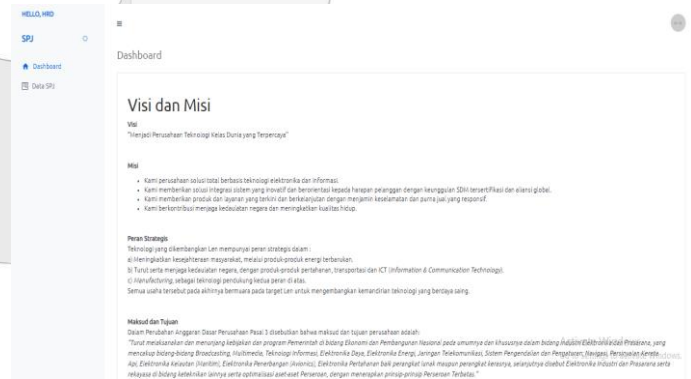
HELLO, HRD

SPJ

Dashboard

Data SPJ

≡

Dashboard

Visi dan Misi

Visi
"Menjadi Perusahaan Teknologi Kelas Dunia yang Terpercaya"

Misi

- Kami perusahaan solusi total berbasis teknologi elektronika dan informasi.
- Kami memberikan solusi integrasi sistem yang inovatif dan berorientasi kepada harapan pelanggan dengan keunggulan SDM tersertifikasi dan aliansi global.
- Kami memberikan produk dan layanan yang terkini dan berkelanjutan dengan menjamin keselamatan dan purna jual yang responsif.
- Kami berkontribusi menjaga kedaulatan negara dan meningkatkan kualitas hidup.

Peran Strategis
Teknologi yang dikembangkan Len mempunyai peran strategis dalam :
a) Meningkatkan kesejahteraan masyarakat, melalui produk-produk energi terbarukan.
b) Turut serta menjaga kedaulatan negara, dengan produk-produk pertahanan, transportasi dan ICT (Information & Communication Technology).
c) Manufacturing, sebagai teknologi pendukung kedua peran di atas.
Semua usaha tersebut pada akhirnya bermuara pada target Len untuk mengembangkan kemandirian teknologi yang berdaya saing.

Maksud dan Tujuan
Dalam Perubahan Anggaran Dasar Perusahaan Pasal 3 disebutkan bahwa maksud dan tujuan perusahaan adalah:
"Turut melaksanakan dan menunjang kebijakan dan program Pemerintah di bidang Ekonomi dan Pembangunan Nasional pada umumnya dan khususnya dalam bidang Industri Elektronika dan Prasarana, yang mencakup bidang-bidang Broadcasting, Multimedia, Teknologi Informasi, Elektronika Daya, Elektronika Energi, Jaringan Telekomunikasi, Sistem Pengendalian dan Pengaturan, Navigasi, Persinyalan Kereta Api, Elektronika Kelautan (Hankam), Elektronika Penerbangan (Avionics), Elektronika Pertahanan baik perangkat lunak maupun perangkat kerasnya, selanjutnya disebut Elektronika Industri dan Prasarana serta rekayasa di bidang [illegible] lainnya serta optimalisasi aset-aset Perseroan, dengan menerapkan prinsip-prinsip Perseroan Terbatas."